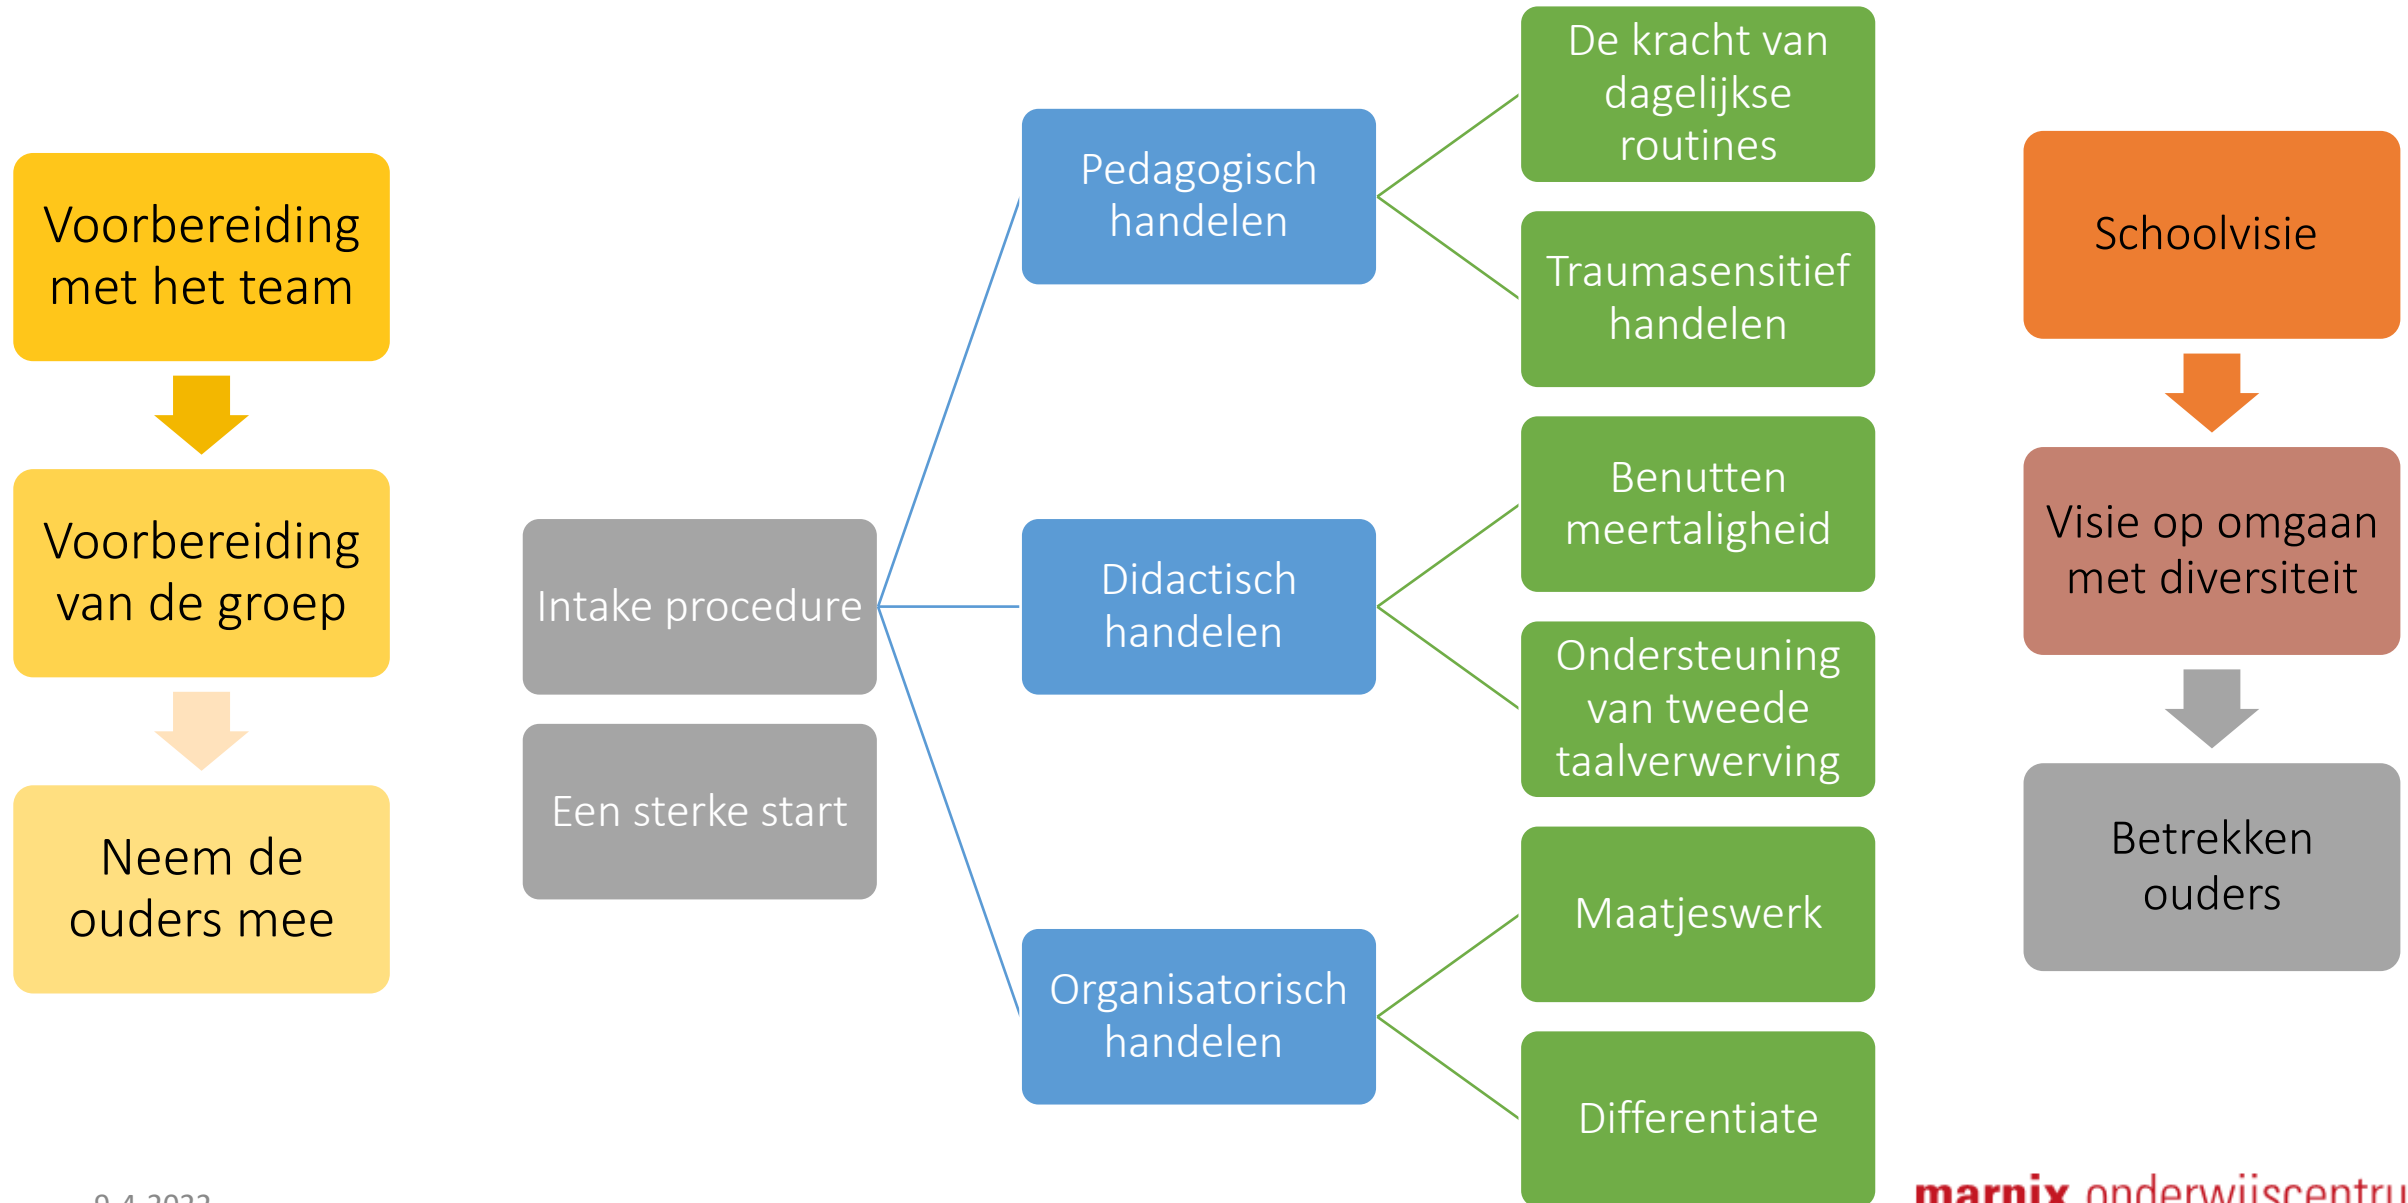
Voorbereiding met het team

Voorbereiding van de groep

Neem de ouders mee

Intake procedure

Een sterke start

Pedagogisch handelen

Didactisch handelen

Organisatorisch handelen

De kracht van dagelijkse routines

Traumasensitief handelen

Benutten meertaligheid

Ondersteuning van tweede taalverwerving

Maatjeswerk

Differentiate

Schoolvisie

Visie op omgaan met diversiteit

Betrekken ouders

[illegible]

marnix onderwijscentru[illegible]